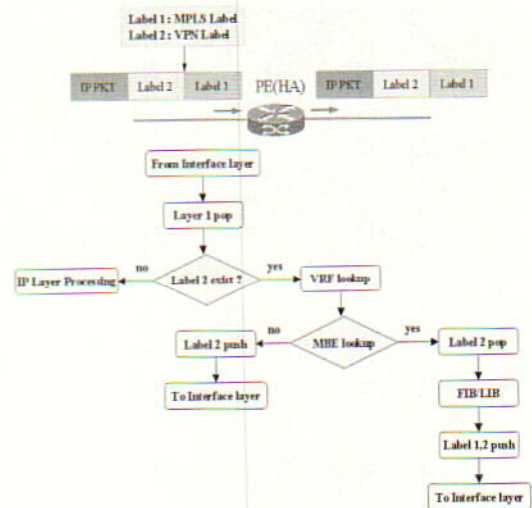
Label 1 : MPLS Label
Label 2 : VPN Label

IP PKT | Label 2 | Label 1

PE(HA)

IP PKT | Label 2 | Label 1

From Interface layer

Layer 1 pop

Label 2 exist ?

no

IP Layer Processing

yes

VRF lookup

MBE lookup

no

Label 2 push

To Interface layer

yes

Label 2 pop

FIB/LIB

Label 1,2 push

To Interface layer